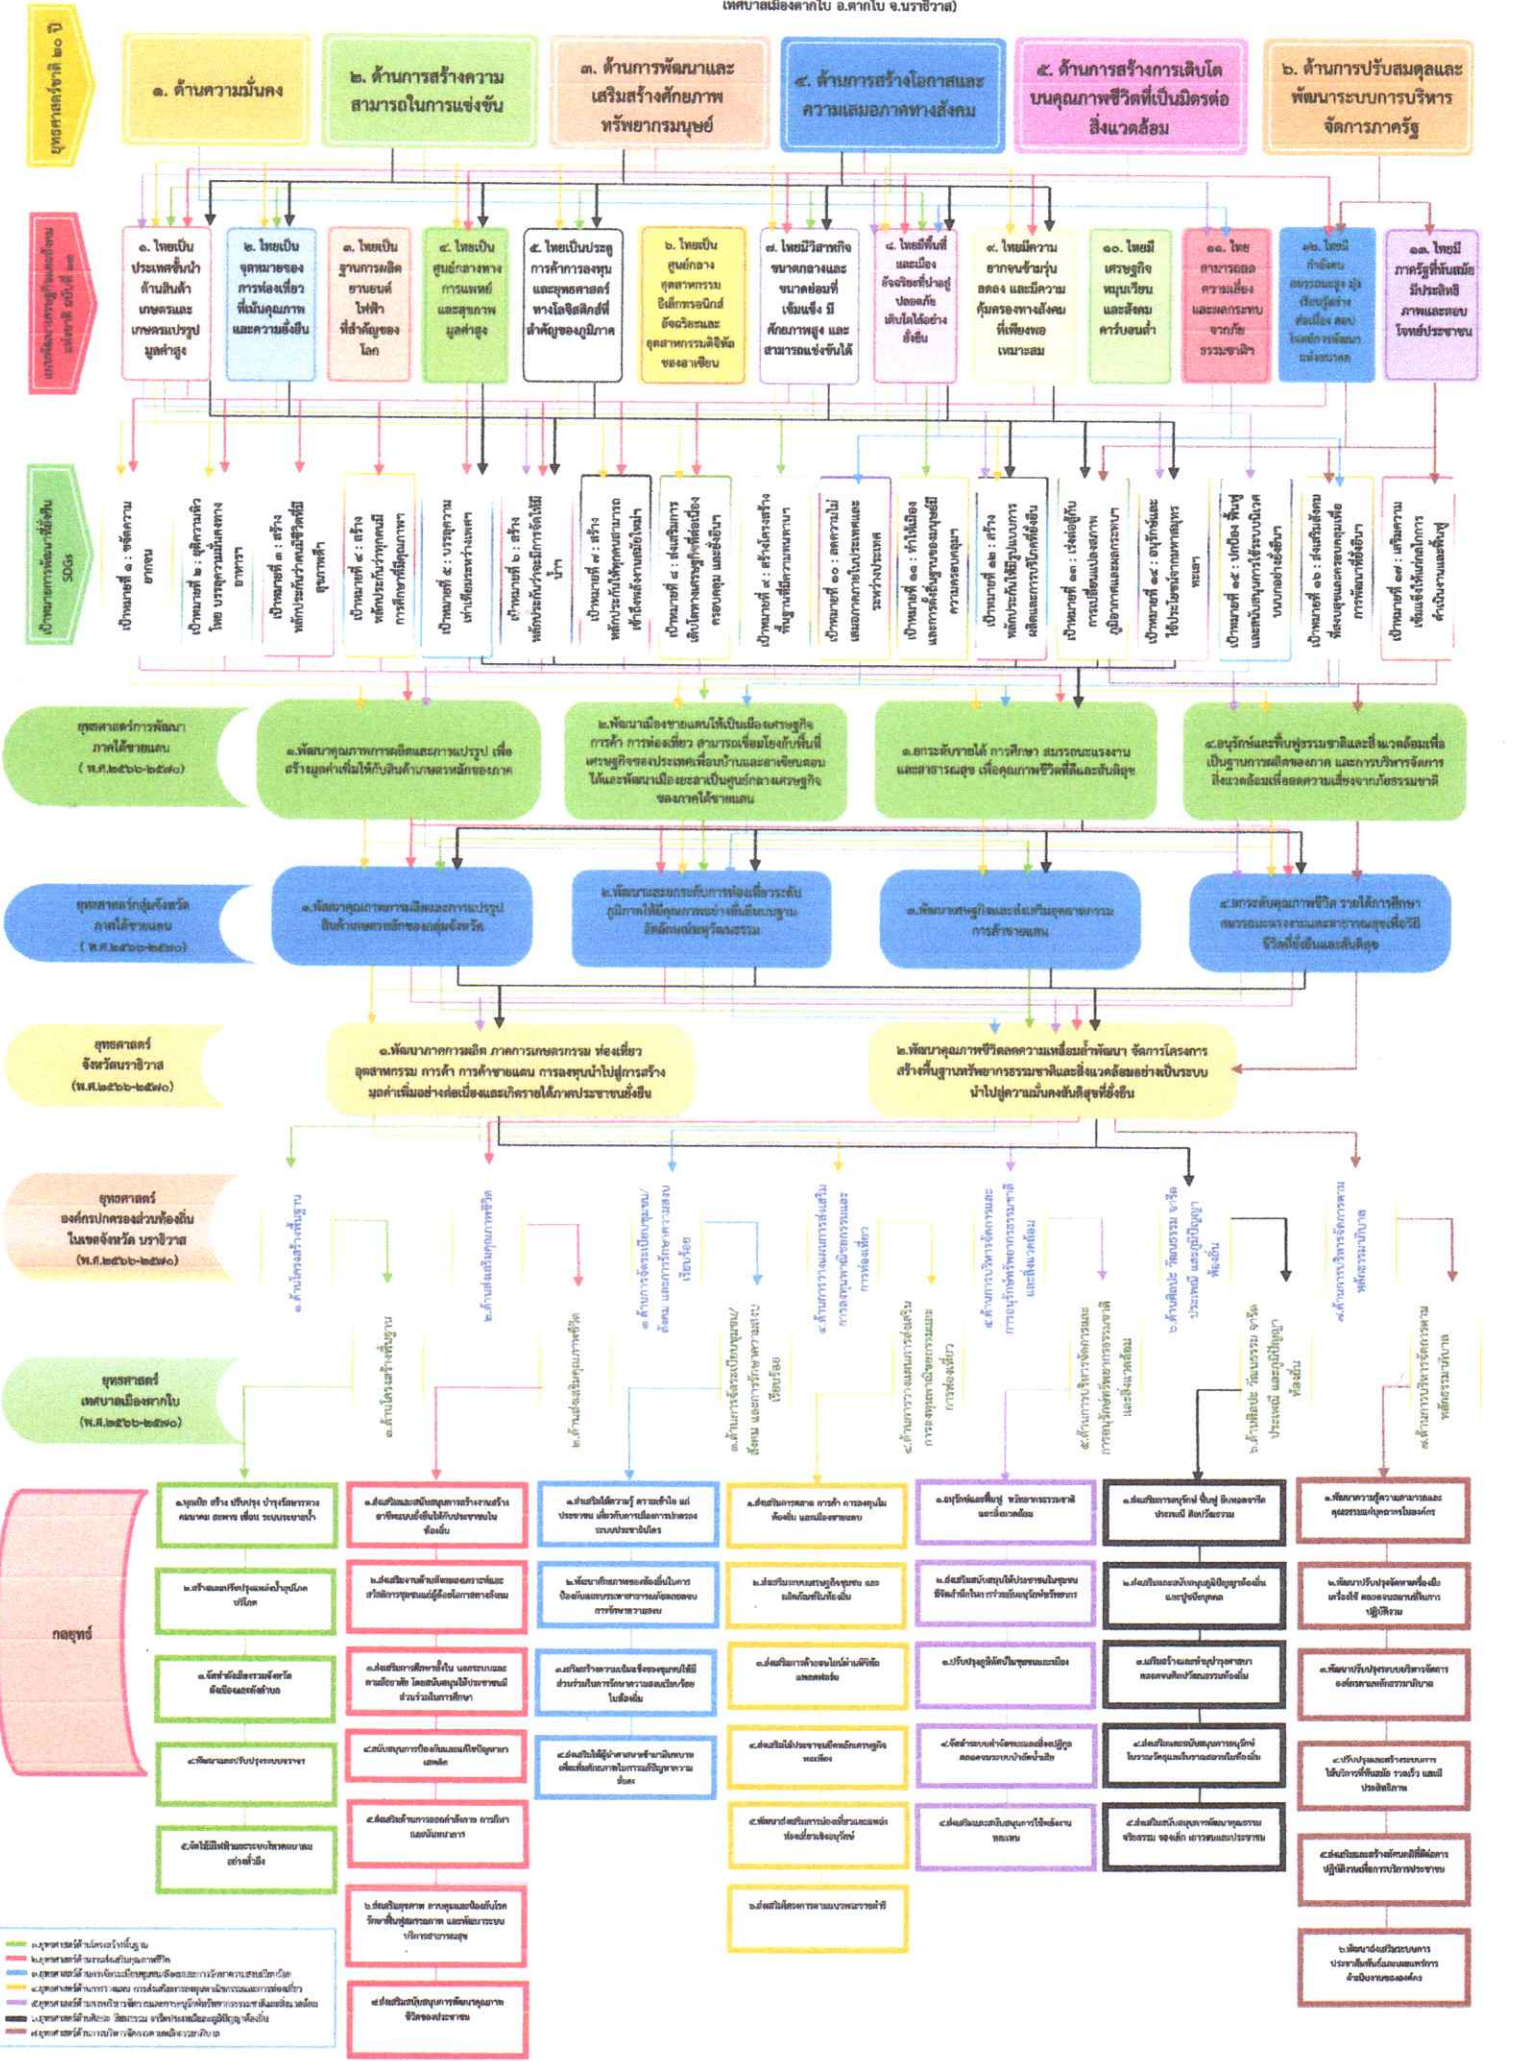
เทศบาลเมืองตากใบ อ.ตากใบ จ.นราธิวาส)

ยุทธศาสตร์ชาติ ๒๐ ปี

๑. ด้านความมั่นคง

๒. ด้านการสร้างความสามารถในการแข่งขัน

๓. ด้านการพัฒนาและเสริมสร้างศักยภาพทรัพยากรมนุษย์

๔. ด้านการสร้างโอกาสและความเสมอภาคทางสังคม

๕. ด้านการสร้างการเติบโตบนคุณภาพชีวิตที่เป็นมิตรต่อสิ่งแวดล้อม

๖. ด้านการปรับสมดุลและพัฒนาระบบการบริหารจัดการภาครัฐ

แผนพัฒนาเศรษฐกิจและสังคมแห่งชาติ ฉบับที่ ๑๓

๑. ไทยเป็นประเทศชั้นนำด้านสินค้าเกษตรและเกษตรแปรรูปมูลค่าสูง

๒. ไทยเป็นจุดหมายของการท่องเที่ยวที่เน้นคุณภาพและความยั่งยืน

๓. ไทยเป็นฐานการผลิตยานยนต์ไฟฟ้าที่สำคัญของโลก

๔. ไทยเป็นศูนย์กลางทางการแพทย์และสุขภาพมูลค่าสูง

๕. ไทยเป็นประตูการค้าการลงทุนและยุทธศาสตร์ทางโลจิสติกส์ที่สำคัญของภูมิภาค

๖. ไทยเป็นศูนย์กลางอุตสาหกรรมอิเล็กทรอนิกส์อัจฉริยะและอุตสาหกรรมดิจิทัลของอาเซียน

๗. ไทยมีวิสาหกิจขนาดกลางและขนาดย่อมที่เข้มแข็ง มีศักยภาพสูง และสามารถแข่งขันได้

๘. ไทยมีพื้นที่และเมืองอัจฉริยะที่น่าอยู่ ปลอดภัย เติบโตได้อย่างยั่งยืน

๙. ไทยมีความยากจนข้ามรุ่นลดลง และมีความคุ้มครองทางสังคมที่เพียงพอ เหมาะสม

๑๐. ไทยมีเศรษฐกิจหมุนเวียนและสังคมคาร์บอนต่ำ

๑๑. ไทยสามารถลดความเสี่ยงและผลกระทบจากภัยธรรมชาติ

๑๒. ไทยมีกำลังคนสมรรถนะสูง มุ่งเรียนรู้อย่างต่อเนื่อง ตอบโจทย์การพัฒนาแห่งอนาคต

๑๓. ไทยมีภาครัฐที่ทันสมัย มีประสิทธิภาพและตอบโจทย์ประชาชน

เป้าหมายการพัฒนาที่ยั่งยืน SDGs

เป้าหมายที่ ๑ : ขจัดความยากจน

เป้าหมายที่ ๒ : ยุติความหิวโหย บรรลุความมั่นคงทางอาหาร

เป้าหมายที่ ๓ : สร้างหลักประกันว่าคนมีชีวิตที่มีสุขภาพดี

เป้าหมายที่ ๔ : สร้างหลักประกันว่าทุกคนมีการศึกษาที่มีคุณภาพ

เป้าหมายที่ ๕ : บรรลุความเท่าเทียมระหว่างเพศ

เป้าหมายที่ ๖ : สร้างหลักประกันว่าจะมีการจัดให้มีน้ำ

เป้าหมายที่ ๗ : สร้างหลักประกันให้ทุกคนสามารถเข้าถึงพลังงานสมัยใหม่

เป้าหมายที่ ๘ : ส่งเสริมการเติบโตทางเศรษฐกิจที่ต่อเนื่อง ครอบคลุม และยั่งยืน

เป้าหมายที่ ๙ : สร้างโครงสร้างพื้นฐานที่มีความทนทาน

เป้าหมายที่ ๑๐ : ลดความไม่เสมอภาคภายในประเทศและระหว่างประเทศ

เป้าหมายที่ ๑๑ : ทำให้เมืองและการตั้งถิ่นฐานของมนุษย์มีความครอบคลุม

เป้าหมายที่ ๑๒ : สร้างหลักประกันให้มีรูปแบบการผลิตและการบริโภคที่ยั่งยืน

เป้าหมายที่ ๑๓ : เร่งต่อสู้กับการเปลี่ยนแปลงสภาพภูมิอากาศและผลกระทบ

เป้าหมายที่ ๑๔ : อนุรักษ์และใช้ประโยชน์จากมหาสมุทร ทะเล

เป้าหมายที่ ๑๕ : ปกป้อง ฟื้นฟู และสนับสนุนการใช้ระบบนิเวศบนบกอย่างยั่งยืน

เป้าหมายที่ ๑๖ : ส่งเสริมสังคมที่สงบสุขและครอบคลุมเพื่อการพัฒนาที่ยั่งยืน

เป้าหมายที่ ๑๗ : เสริมความเข้มแข็งให้แก่กลไกการดำเนินงานเพื่อการพัฒนาที่ยั่งยืน

ยุทธศาสตร์การพัฒนาภาคใต้ชายแดน (พ.ศ.๒๕๖๖-๒๕๗๐)

๑.พัฒนาคุณภาพการผลิตและการแปรรูป เพื่อสร้างมูลค่าเพิ่มให้กับสินค้าเกษตรหลักของภาค

๒.พัฒนาเมืองชายแดนให้เป็นเมืองเศรษฐกิจการค้า การท่องเที่ยว สามารถเชื่อมโยงกับพื้นที่เศรษฐกิจของประเทศเพื่อนบ้านและอาเซียนตอนใต้และพัฒนาเมืองเบตงเป็นศูนย์กลางเศรษฐกิจของภาคใต้ชายแดน

๓.ยกระดับรายได้ การศึกษา สมรรถนะแรงงาน และสาธารณสุข เพื่อคุณภาพชีวิตที่ดีและสันติสุข

๔.อนุรักษ์และฟื้นฟูทรัพยากรธรรมชาติและสิ่งแวดล้อมเพื่อเป็นฐานการผลิตของภาค และการบริหารจัดการสิ่งแวดล้อมเพื่อลดความเสี่ยงจากภัยธรรมชาติ

ยุทธศาสตร์กลุ่มจังหวัดภาคใต้ชายแดน (พ.ศ.๒๕๖๖-๒๕๗๐)

๑.พัฒนาคุณภาพการผลิตและการแปรรูปสินค้าเกษตรหลักของกลุ่มจังหวัด

๒.พัฒนาและยกระดับการท่องเที่ยวระดับภูมิภาคให้มีคุณภาพอย่างยั่งยืนบนฐานอัตลักษณ์พหุวัฒนธรรม

๓.พัฒนาเศรษฐกิจและส่งเสริมอุตสาหกรรมการค้าชายแดน

๔.ยกระดับคุณภาพชีวิต รายได้การศึกษา สมรรถนะแรงงานและสาธารณสุขเพื่อวิถีชีวิตที่ยั่งยืนและสันติสุข

ยุทธศาสตร์จังหวัดนราธิวาส (พ.ศ.๒๕๖๖-๒๕๗๐)

๑.พัฒนาภาคการผลิต ภาคการเกษตรกรรม ท่องเที่ยว อุตสาหกรรม การค้า การค้าชายแดน การลงทุนนำไปสู่การสร้างมูลค่าเพิ่มอย่างต่อเนื่องและเกิดรายได้ภาคประชาชนยั่งยืน

๒.พัฒนาคุณภาพชีวิตลดความเหลื่อมล้ำพัฒนา จัดการโครงการสร้างพื้นฐานทรัพยากรธรรมชาติและสิ่งแวดล้อมอย่างเป็นระบบนำไปสู่ความมั่นคงสันติสุขที่ยั่งยืน

ยุทธศาสตร์องค์กรปกครองส่วนท้องถิ่นในเขตจังหวัดนราธิวาส (พ.ศ.๒๕๖๖-๒๕๗๐)

๑.ด้านโครงสร้างพื้นฐาน

๒.ด้านส่งเสริมคุณภาพชีวิต

๓.ด้านการจัดระเบียบชุมชน/สังคม และการรักษาความสงบเรียบร้อย

๔.ด้านการวางแผนการส่งเสริมการลงทุนพาณิชยกรรมและการท่องเที่ยว

๕.ด้านการบริหารจัดการและการอนุรักษ์ทรัพยากรธรรมชาติและสิ่งแวดล้อม

๖.ด้านศิลปะ วัฒนธรรม จารีตประเพณี และภูมิปัญญาท้องถิ่น

๗.ด้านการบริหารจัดการตามหลักธรรมาภิบาล

ยุทธศาสตร์เทศบาลเมืองตากใบ (พ.ศ.๒๕๖๖-๒๕๗๐)

๑.ด้านโครงสร้างพื้นฐาน

๒.ด้านส่งเสริมคุณภาพชีวิต

๓.ด้านการจัดระเบียบชุมชน/สังคม และการรักษาความสงบเรียบร้อย

๔.ด้านการวางแผนการส่งเสริมการลงทุนพาณิชยกรรมและการท่องเที่ยว

๕.ด้านการบริหารจัดการและการอนุรักษ์ทรัพยากรธรรมชาติและสิ่งแวดล้อม

๖.ด้านศิลปะ วัฒนธรรม จารีตประเพณี และภูมิปัญญาท้องถิ่น

๗.ด้านการบริหารจัดการตามหลักธรรมาภิบาล

กลยุทธ์

๑.จุดเดิม สร้าง ปรับปรุง บำรุงรักษาทางคมนาคม สะพาน เขื่อน ระบบระบายน้ำ

๒.สร้างและปรับปรุงแหล่งน้ำอุปโภคบริโภค

๓.จัดทำผังเมืองรวมจังหวัด ผังเมืองเฉพาะตำบล

๔.พัฒนาและปรับปรุงระบบจราจร

๕.จัดให้มีไฟฟ้าและระบบไฟสาธารณะอย่างทั่วถึง

๑.ส่งเสริมและสนับสนุนการสร้างงานสร้างอาชีพแบบยั่งยืนให้กับประชาชนในท้องถิ่น

๒.ส่งเสริมงานด้านสังคมสงเคราะห์และสวัสดิการชุมชนแก่ผู้ด้อยโอกาสทางสังคม

๓.ส่งเสริมการศึกษาทั้งใน นอกระบบและตามอัธยาศัย โดยสนับสนุนให้ประชาชนมีส่วนร่วมในการศึกษา

๔.สนับสนุนการป้องกันและแก้ไขปัญหายาเสพติด

๕.ส่งเสริมด้านการออกกำลังกาย การกีฬาและนันทนาการ

๖.ส่งเสริมสุขภาพ ควบคุมและป้องกันโรค รักษาฟื้นฟูสุขภาพอนามัย และพัฒนาระบบบริการสาธารณสุข

๗.ส่งเสริมสนับสนุนการพัฒนาคุณภาพชีวิตของประชาชน

๑.ส่งเสริมให้ความรู้ ความเข้าใจ แก่ประชาชน เกี่ยวกับการเมืองการปกครองระบบประชาธิปไตย

๒.พัฒนาศักยภาพของท้องถิ่นในการป้องกันและบรรเทาสาธารณภัยตลอดจนการรักษาความสงบ

๓.เสริมสร้างความเข้มแข็งของชุมชนให้มีส่วนร่วมในการรักษาความสงบเรียบร้อยในท้องถิ่น

๔.ส่งเสริมให้มีผู้นำศาสนาเข้ามามีบทบาทเพื่อส่งเสริมสันติสุขในการแก้ปัญหาความขัดแย้ง

๑.ส่งเสริมการตลาด การค้า การลงทุนในท้องถิ่น และเมืองชายแดน

๒.ส่งเสริมระบบเศรษฐกิจชุมชน และผลิตภัณฑ์ในท้องถิ่น

๓.ส่งเสริมการท่องเที่ยวผ่านอัตลักษณ์ของท้องถิ่น

๔.ส่งเสริมให้ประชาชนยึดหลักเศรษฐกิจพอเพียง

๕.พัฒนาส่งเสริมการท่องเที่ยวและแหล่งท่องเที่ยวเชิงอนุรักษ์

๖.ส่งเสริมโครงการตามพระราชดำริ

๑.อนุรักษ์และฟื้นฟู ทรัพยากรธรรมชาติและสิ่งแวดล้อม

๒.ส่งเสริมสนับสนุนให้ประชาชนในชุมชนมีจิตสำนึกในการรักษาสิ่งแวดล้อมทรัพยากร

๓.ปรับปรุงภูมิทัศน์ในชุมชนและเมือง

๔.จัดการระบบกำจัดขยะและสิ่งปฏิกูลตลอดจนระบบบำบัดน้ำเสีย

๕.ส่งเสริมและสนับสนุนการใช้พลังงานทดแทน

๑.ส่งเสริมการอนุรักษ์ ฟื้นฟู สืบทอดจารีตประเพณี ศิลปวัฒนธรรม

๒.ส่งเสริมและสนับสนุนภูมิปัญญาท้องถิ่นและปราชญ์ชุมชน

๓.เสริมสร้างและทำนุบำรุงศาสนา ตลอดจนศิลปวัฒนธรรมท้องถิ่น

๔.ส่งเสริมและสนับสนุนการอนุรักษ์โบราณวัตถุและโบราณสถานในท้องถิ่น

๕.ส่งเสริมสนับสนุนการพัฒนาคุณธรรม จริยธรรม ของเด็ก เยาวชนและประชาชน

๑.พัฒนาความรู้ความสามารถและคุณธรรมบุคลากรในองค์กร

๒.พัฒนาปรับปรุงจัดหาเครื่องมือเครื่องใช้ ตลอดจนสถานที่ในการปฏิบัติงาน

๓.พัฒนาปรับปรุงระบบบริหารจัดการองค์กรตามหลักธรรมาภิบาล

๔.ปรับปรุงและสร้างระบบการให้บริการที่ทันสมัย รวดเร็ว และมีประสิทธิภาพ

๕.ส่งเสริมและสร้างทัศนคติที่ดีต่อการปฏิบัติงานเพื่อการบริการประชาชน

๖.พัฒนาส่งเสริมระบบการประชาสัมพันธ์และเผยแพร่การดำเนินงานขององค์กร

๑.ยุทธศาสตร์ด้านโครงสร้างพื้นฐาน
๒.ยุทธศาสตร์ด้านส่งเสริมคุณภาพชีวิต
๓.ยุทธศาสตร์ด้านการจัดระเบียบชุมชน/สังคมและการรักษาความสงบเรียบร้อย
๔.ยุทธศาสตร์ด้านการวางแผน การส่งเสริมการลงทุนพาณิชยกรรมและการท่องเที่ยว
๕.ยุทธศาสตร์ด้านการบริหารจัดการและการอนุรักษ์ทรัพยากรธรรมชาติและสิ่งแวดล้อม
๖.ยุทธศาสตร์ด้านศิลปะ วัฒนธรรม จารีตประเพณีและภูมิปัญญาท้องถิ่น
๗.ยุทธศาสตร์ด้านการบริหารจัดการตามหลักธรรมาภิบาล